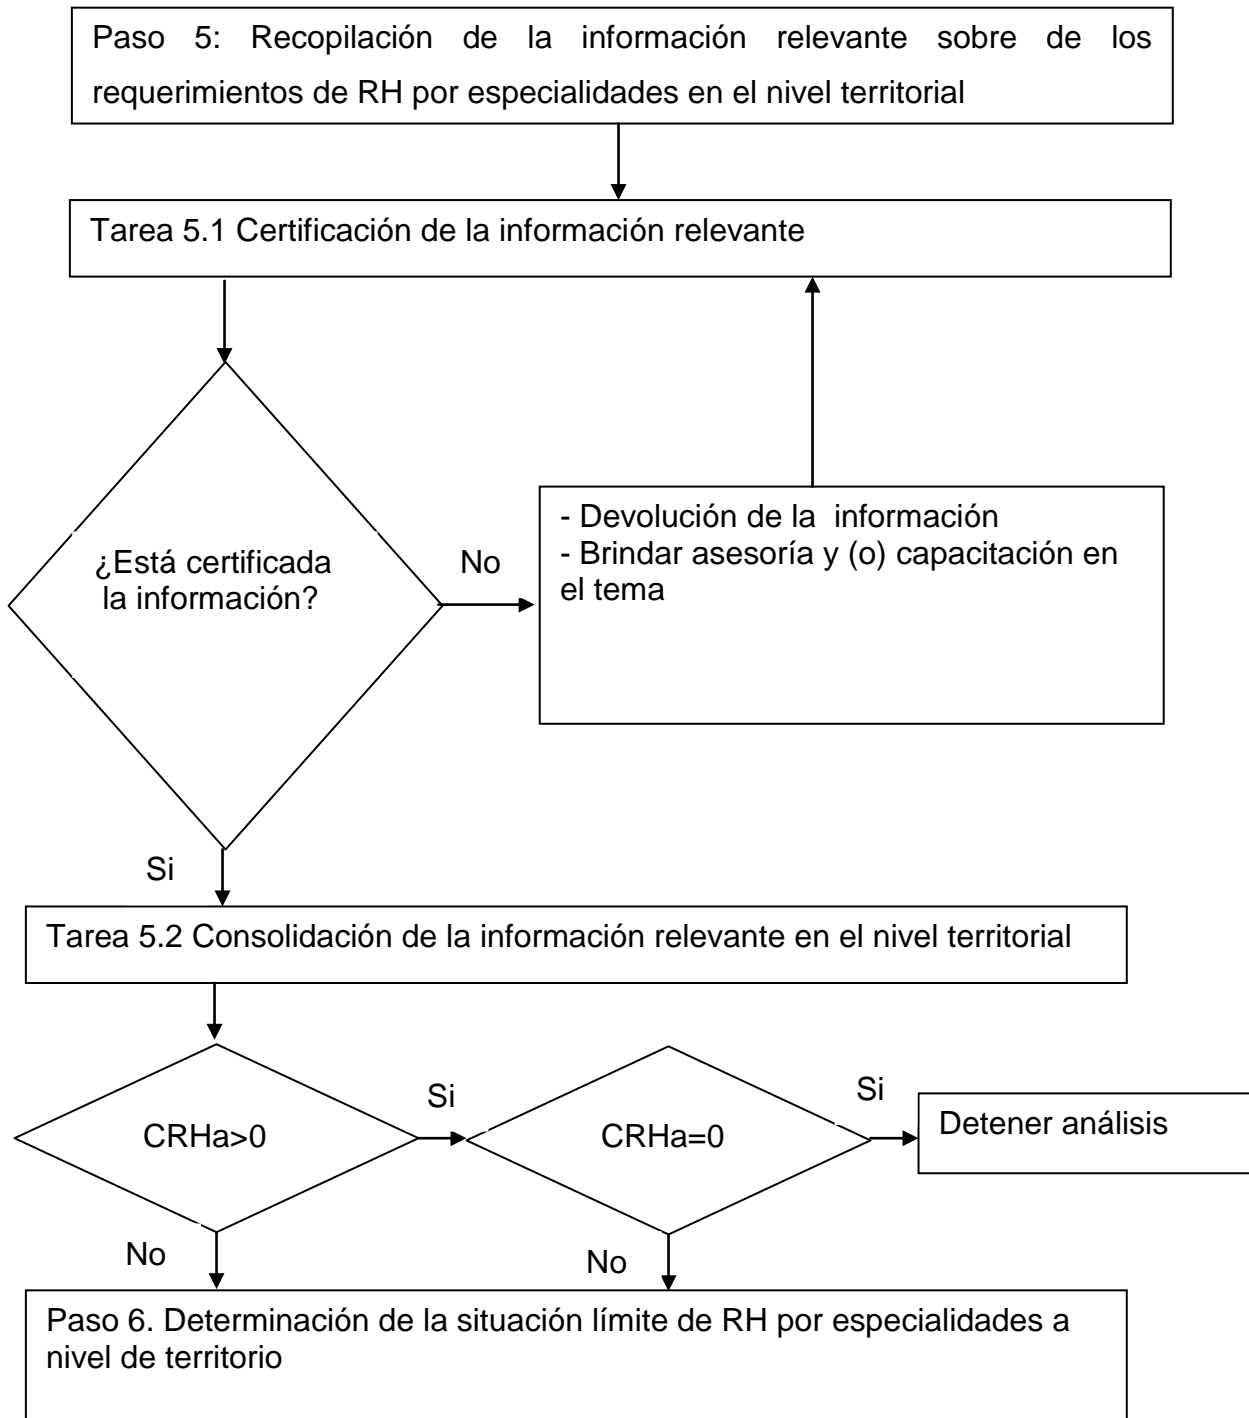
Paso 5: Recopilación de la información relevante sobre de los requerimientos de RH por especialidades en el nivel territorial

Tarea 5.1 Certificación de la información relevante

¿Está certificada la información?

No

- Devolución de la información
- Brindar asesoría y (o) capacitación en el tema

Si

Tarea 5.2 Consolidación de la información relevante en el nivel territorial

CRHa>0

Si

CRHa=0

Si

Detener análisis

No

No

Paso 6. Determinación de la situación límite de RH por especialidades a nivel de territorio